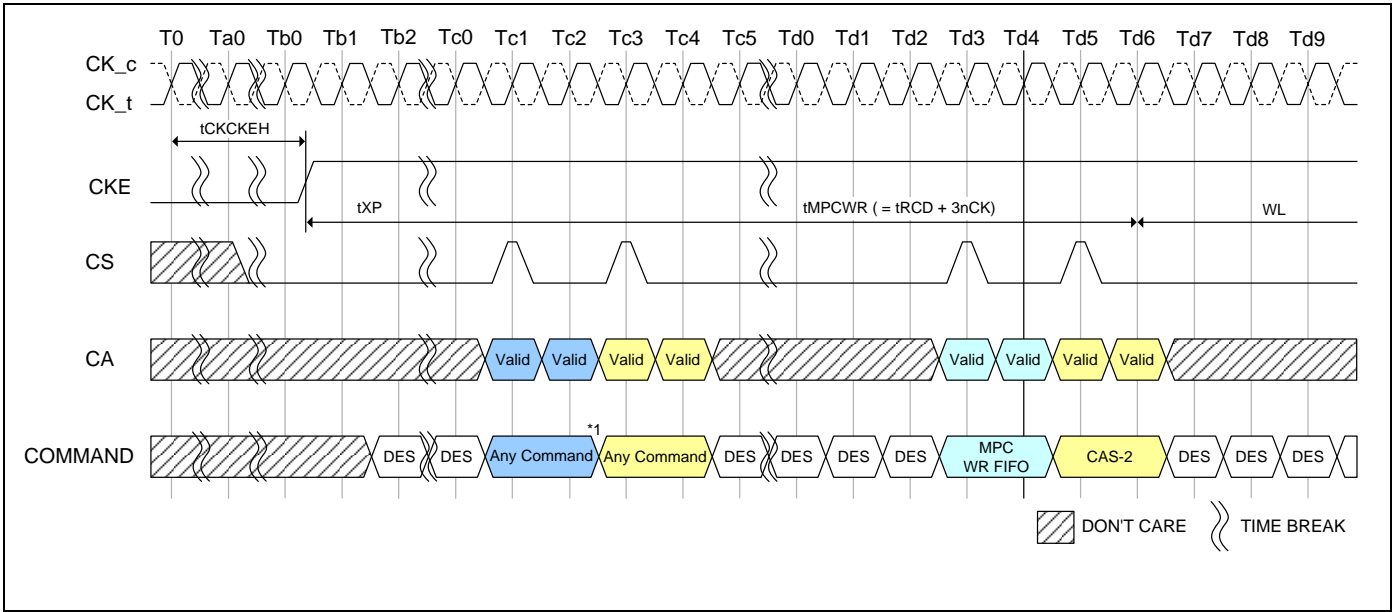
T0 Ta0 Tb0 Tb1 Tb2 Tc0 Tc1 Tc2 Tc3 Tc4 Tc5 Td0 Td1 Td2 Td3 Td4 Td5 Td6 Td7 Td8 Td9

CK_c
CK_t

tCKCKEH

CKE

tXP

tMPCWR ( = tRCD + 3nCK)

WL

CS

CA

Valid Valid Valid Valid Valid Valid Valid Valid

COMMAND

DES DES Any Command *1 Any Command DES DES DES DES MPC WR FIFO CAS-2 DES DES DES

DON'T CARE

TIME BREAK